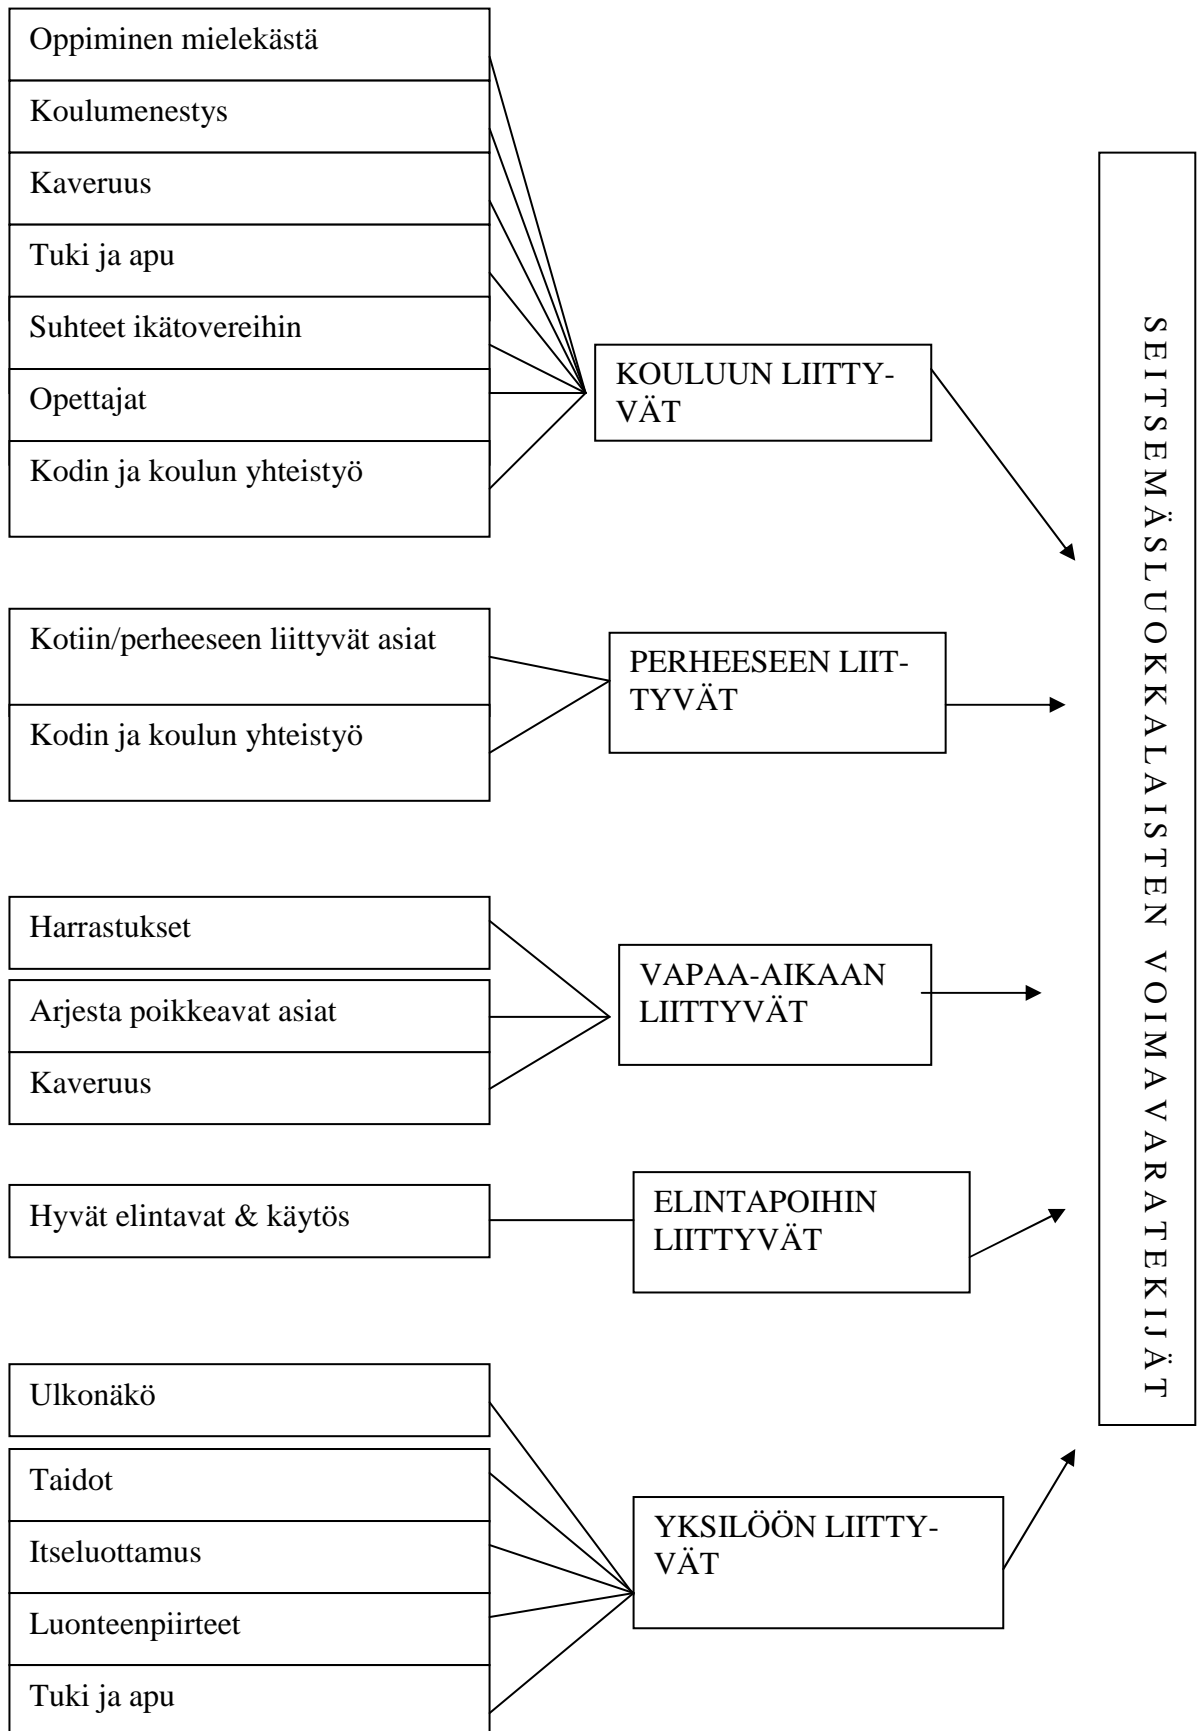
Oppiminen mielekästä

Koulumenestys

Kaveruus

Tuki ja apu

Suhteet ikätovereihin

Opettajat

Kodin ja koulun yhteistyö

KOULUUN LIITTYVÄT

Kotiin/perheeseen liittyvät asiat

Kodin ja koulun yhteistyö

PERHEESEEN LIITTYVÄT

Harrastukset

Arjesta poikkeavat asiat

Kaveruus

VAPAA-AIKAAN LIITTYVÄT

Hyvät elintavat & käytös

ELINTAPOIHIN LIITTYVÄT

Ulkonäkö

Taidot

Itseluottamus

Luonteenpiirteet

Tuki ja apu

YKSILÖÖN LIITTYVÄT

SEITSEMÄSLUOKKALAISTEN VOIMAVARATEKIJÄT